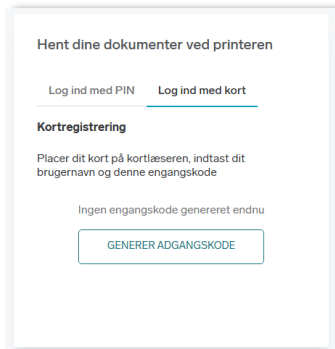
Hent dine dokumenter ved printeren

Log ind med PIN

Log ind med kort

Kortregistrering

Placer dit kort på kortlæseren, indtast dit brugernavn og denne engangskode

Ingen engangskode genereret endnu

GENERER ADGANGSKODE